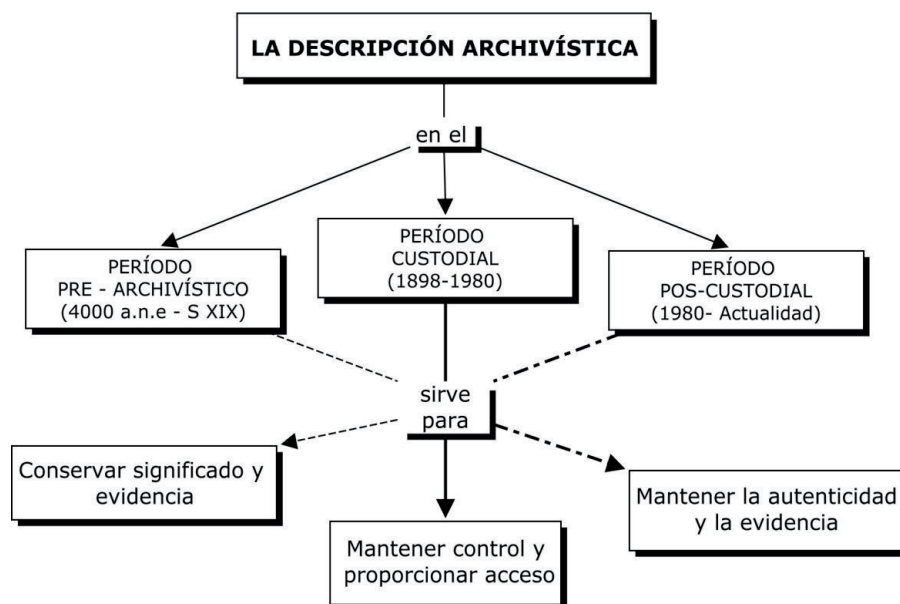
LA DESCRIPCIÓN ARCHIVÍSTICA

en el

PERÍODO PRE - ARCHIVÍSTICO (4000 a.n.e - S XIX)

PERÍODO CUSTODIAL (1898-1980)

PERÍODO POS-CUSTODIAL (1980- Actualidad)

sirve para

Conservar significado y evidencia

Mantener control y proporcionar acceso

Mantener la autenticidad y la evidencia